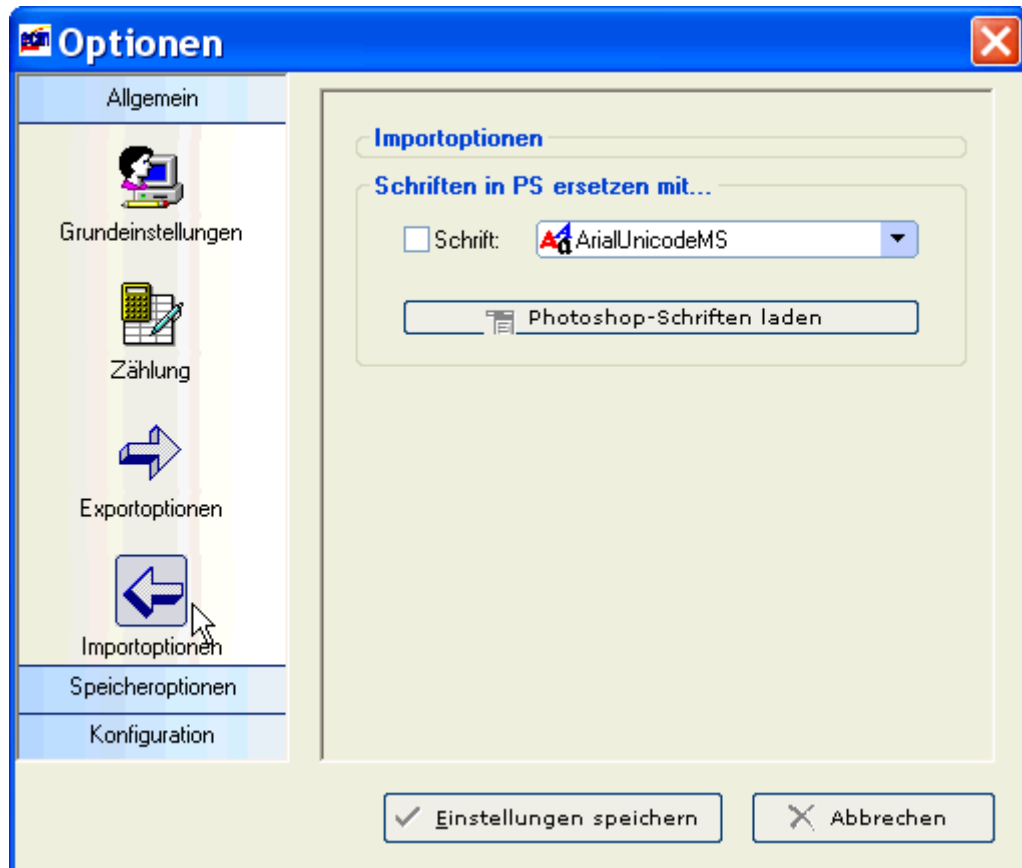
Optionen

Allgemein

Grundeinstellungen

Zählung

Exportoptionen

Importoptionen

Speicheroptionen

Konfiguration

Importoptionen

Schriften in PS ersetzen mit...

Schrift: ArialUnicodeMS

Photoshop-Schriften laden

Einstellungen speichern

Abbrechen